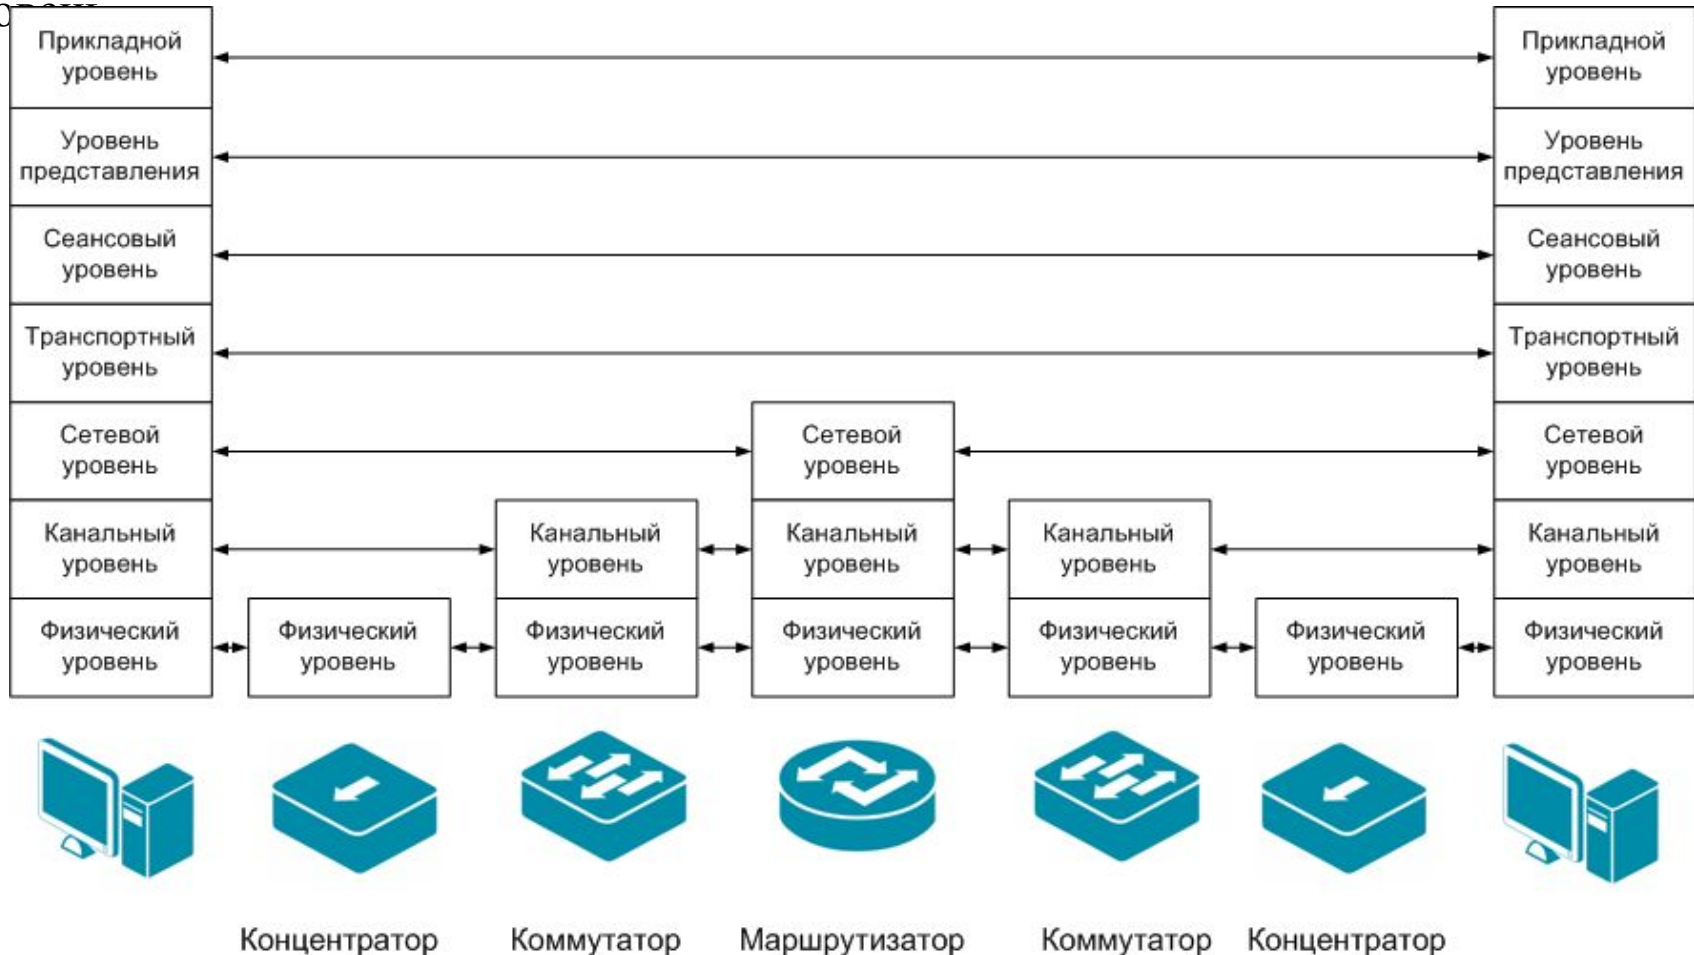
Прикладной уровень

Уровень представления

Сеансовый уровень

Транспортный уровень

Сетевой уровень

Канальный уровень

Физический уровень

Физический уровень

Канальный уровень

Физический уровень

Сетевой уровень

Канальный уровень

Физический уровень

Канальный уровень

Физический уровень

Физический уровень

Прикладной уровень

Уровень представления

Сеансовый уровень

Транспортный уровень

Сетевой уровень

Канальный уровень

Физический уровень

Концентратор Коммутатор Маршрутизатор Коммутатор Концентратор